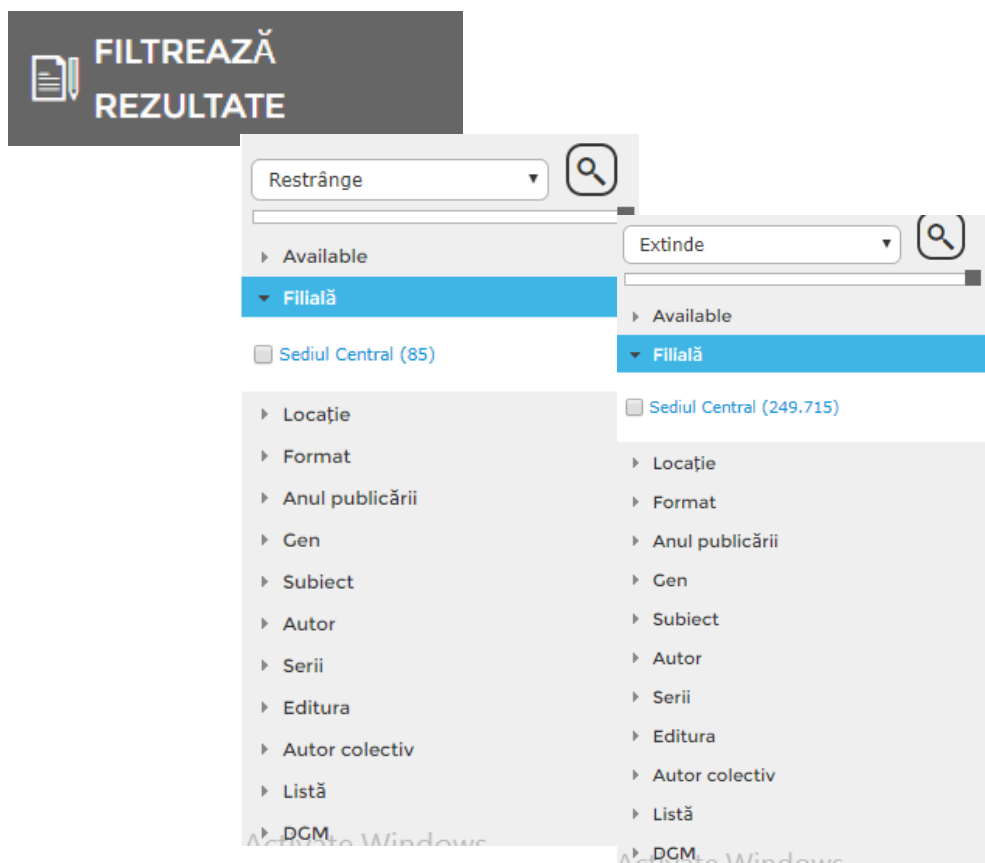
FILTREAZĂ REZULTATE

Restrânge

Available

Filială

Sediul Central (85)

Locație

Format

Anul publicării

Gen

Subiect

Autor

Serii

Editura

Autor colectiv

Listă

DGM

Activate Windows

Extinde

Available

Filială

Sediul Central (249.715)

Locație

Format

Anul publicării

Gen

Subiect

Autor

Serii

Editura

Autor colectiv

Listă

DGM

Activate Windows